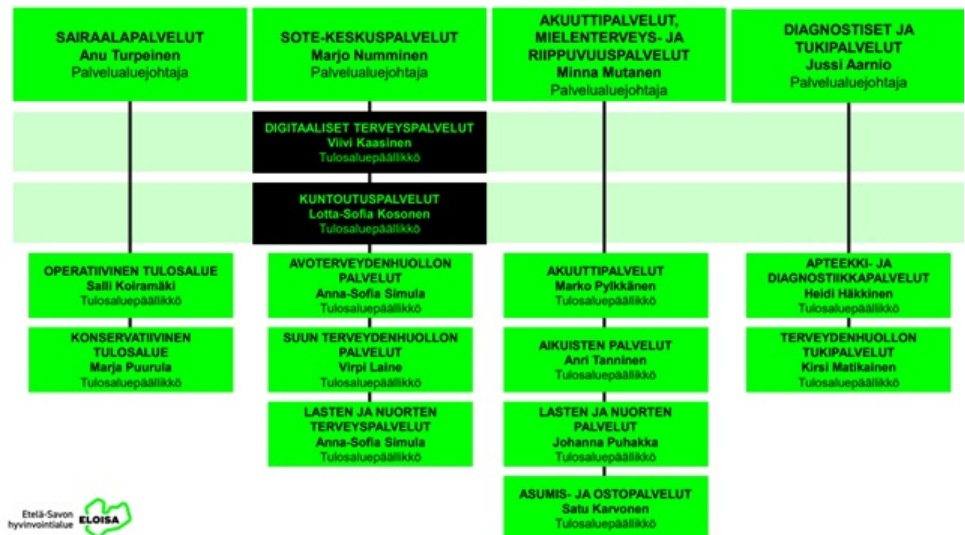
SAIRAALAPALVELUT
Anu Turpeinen
Palvelualuejohtaja

SOTE-KESKUSPALVELUT
Marjo Numminen
Palvelualuejohtaja

AKUUTTIPALVELUT, MIELENTERVEYS- JA RIIPPUVUUSPALVELUT
Minna Mutanen
Palvelualuejohtaja

DIAGNOSTISET JA TUKIPALVELUT
Jussi Aarnio
Palvelualuejohtaja

DIGITAALISET TERVEYSPALVELUT
Viivi Kaasinen
Tulosaluepäällikkö

KUNTOUTUSPALVELUT
Lotta-Sofia Kosonen
Tulosaluepäällikkö

OPERATIIVINEN TULOSALUE
Salli Koiramäki
Tulosaluepäällikkö

KONSERVATIIVINEN TULOSALUE
Marja Puurula
Tulosaluepäällikkö

AVOTERVEYDENHUOLLON PALVELUT
Anna-Sofia Simula
Tulosaluepäällikkö

SUUN TERVEYDENHUOLLON PALVELUT
Virpi Laine
Tulosaluepäällikkö

LASTEN JA NUORTEN TERVEYSPALVELUT
Anna-Sofia Simula
Tulosaluepäällikkö

AKUUTTIPALVELUT
Marko Pylkkänen
Tulosaluepäällikkö

AIKUISTEN PALVELUT
Anri Tanninen
Tulosaluepäällikkö

LASTEN JA NUORTEN PALVELUT
Johanna Puhakka
Tulosaluepäällikkö

ASUMIS- JA OSTOPALVELUT
Satu Karvonen
Tulosaluepäällikkö

APTEEKKI- JA DIAGNOSTIIKKAPALVELUT
Heidi Häkkinen
Tulosaluepäällikkö

TERVEYDENHUOLLON TUKIPALVELUT
Kirsi Matikainen
Tulosaluepäällikkö

Etelä-Savon hyvinvointialue ELOISA